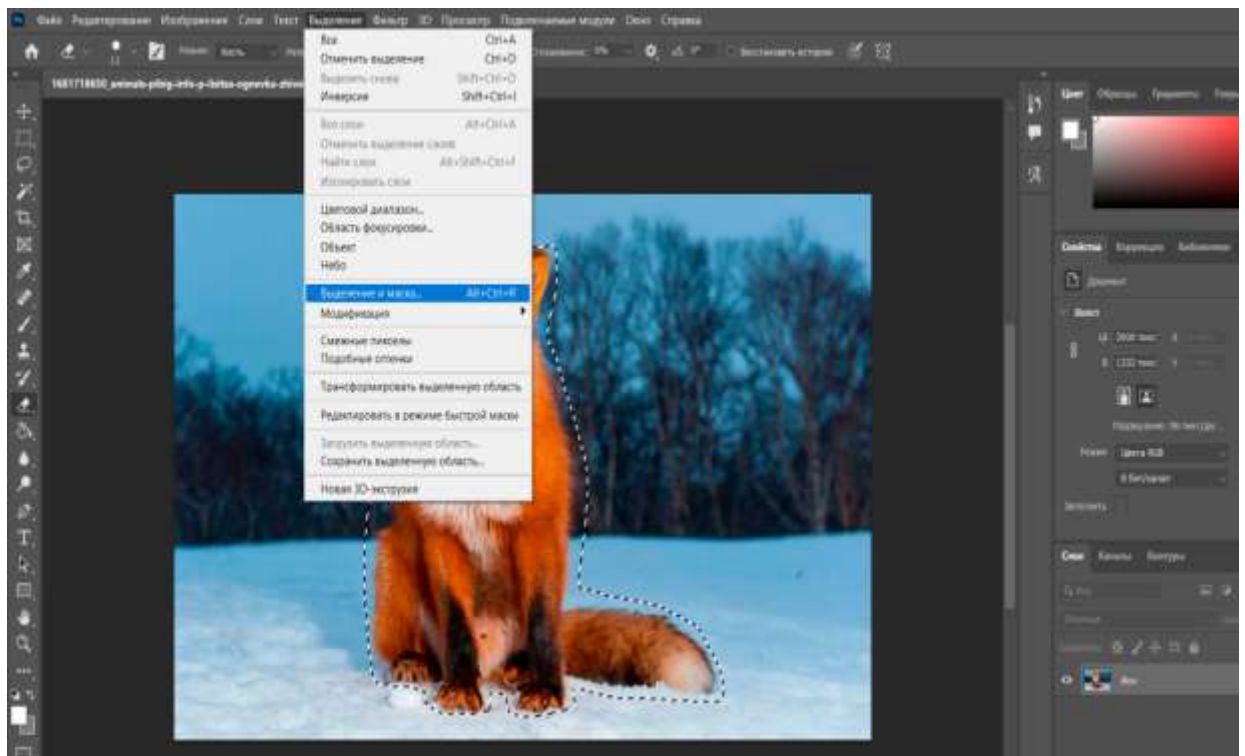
Файл Редактирование Изображение Слои Текст Выделение Фильтр 3D Просмотр Подключаемые модули Окно Справка

Все Ctrl+A
Отменить выделение Ctrl+D
Выделить снова Shift+Ctrl+D
Инверсия Shift+Ctrl+I

Все слои Alt+Ctrl+A
Отменить выделение слоев
Найти слои Alt+Shift+Ctrl+F
Изолировать слои

Цветовой диапазон...
Область фокусировки...
Объект
Небо

Выделение и маска... Alt+Ctrl+R
Модификация

Смежные пикселы
Подобные оттенки

Трансформировать выделенную область

Редактировать в режиме быстрой маски

Загрузить выделенную область...
Сохранить выделенную область...

Новая 3D-экструзия

Цвет Образцы Градиенты

Свойства Коррекция Библиотеки

Документ

Холст

Режим Цвета RGB

Слои Каналы Контуры

Фон